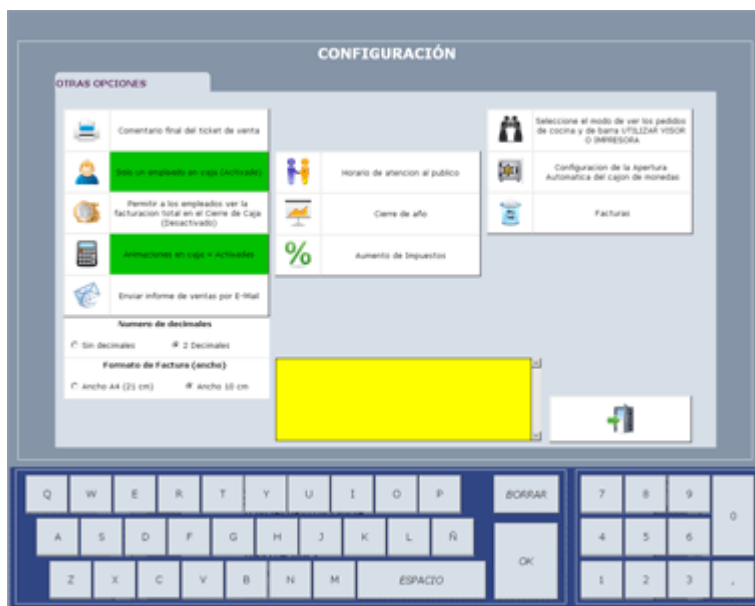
CONFIGURACIÓN

OTRAS OPCIONES

Comentario final del ticket de venta

Solo un empleado en caja (Activado)

Permitir a los empleados ver la facturacion total en el Cierre de Caja (Desactivado)

Animaciones en caja = Activadas

Enviar informe de ventas por E-Mail

Numero de decimales

Sin decimales

2 Decimales

Formato de Factura (ancho)

Ancho A4 (21 cm)

Ancho 10 cm

Horario de atencion al publico

Cierre de año

Aumento de Impuestos

Seleccione el modo de ver los pedidos de cocina y de barra UTILIZAR VISOR O IMPRESORA

Configuracion de la Apertura Automatica del cajon de monedas

Facturas

Q W E R T Y U I O P

BORRAR

A S D F G H J K L Ñ

OK

Z X C V B N M

ESPACIO

7 8 9

0

4 5 6

1 2 3 ,